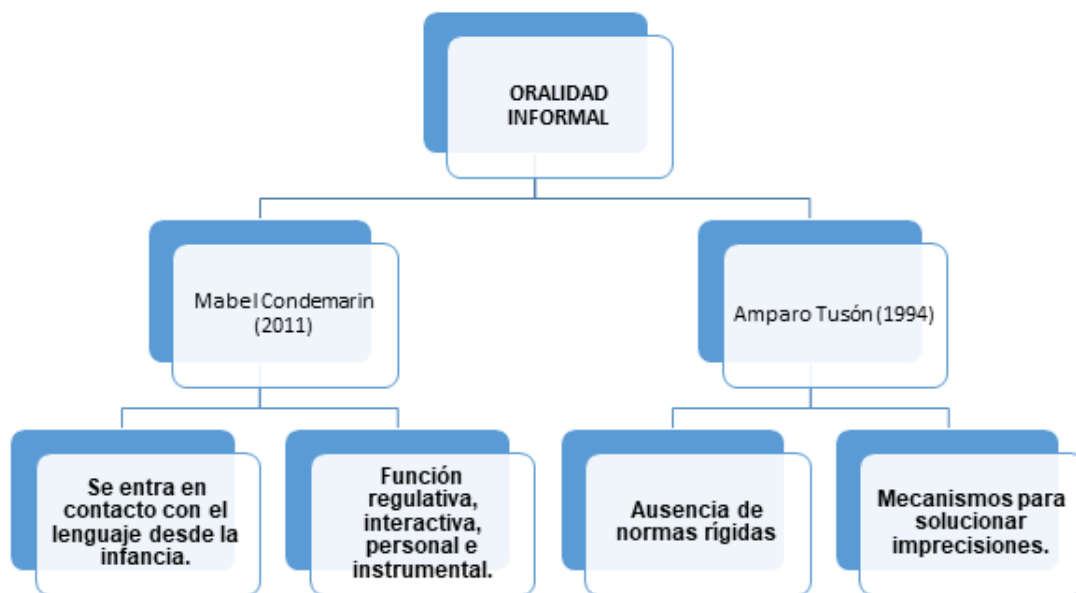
ORALIDAD INFORMAL

Mabel Condemarin (2011)

Se entra en contacto con el lenguaje desde la infancia.

Función regulativa, interactiva, personal e instrumental.

Amparo Tusón (1994)

Ausencia de normas rígidas

Mecanismos para solucionar imprecisiones.